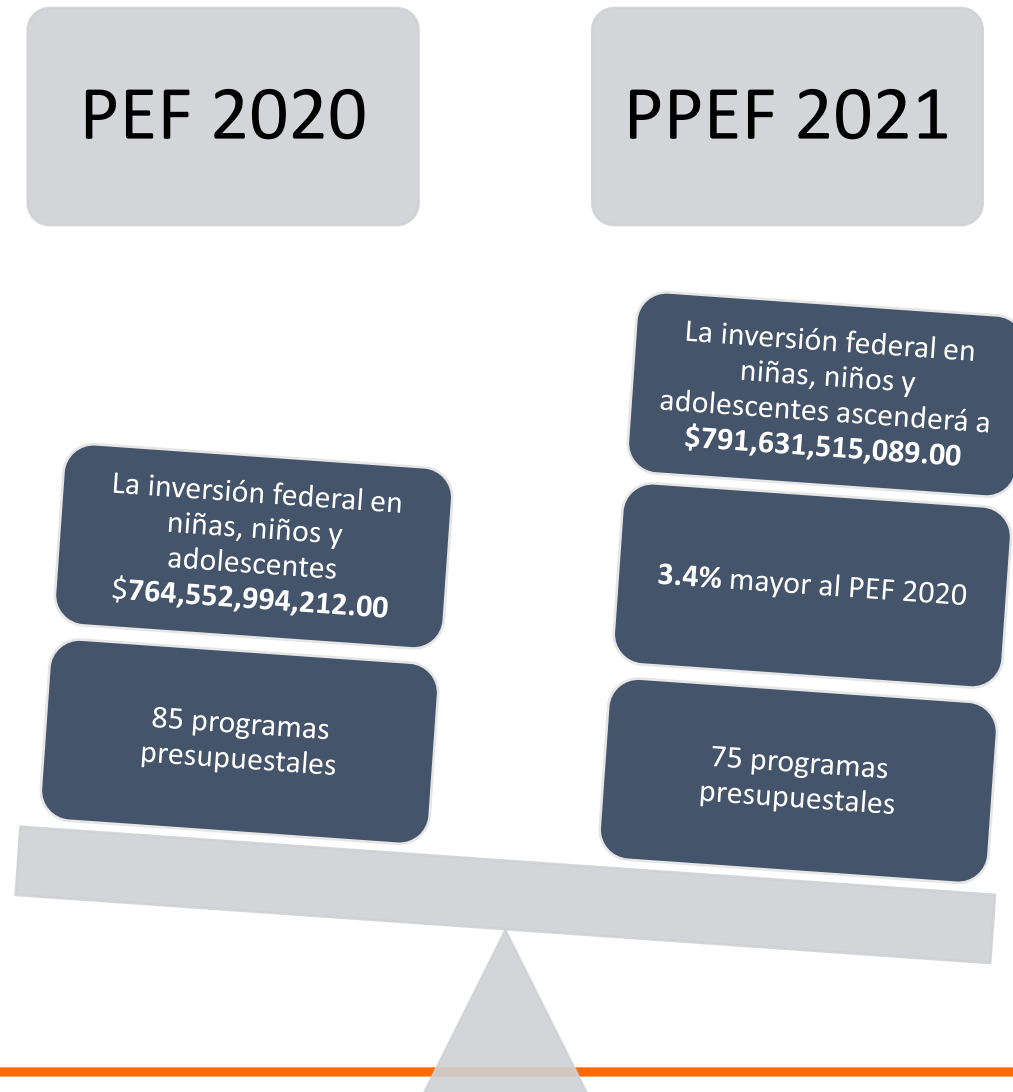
PEF 2020

PPEF 2021

La inversión federal en niñas, niños y adolescentes ascenderá a $791,631,515,089.00

La inversión federal en niñas, niños y adolescentes $764,552,994,212.00

3.4% mayor al PEF 2020

85 programas presupuestales

75 programas presupuestales